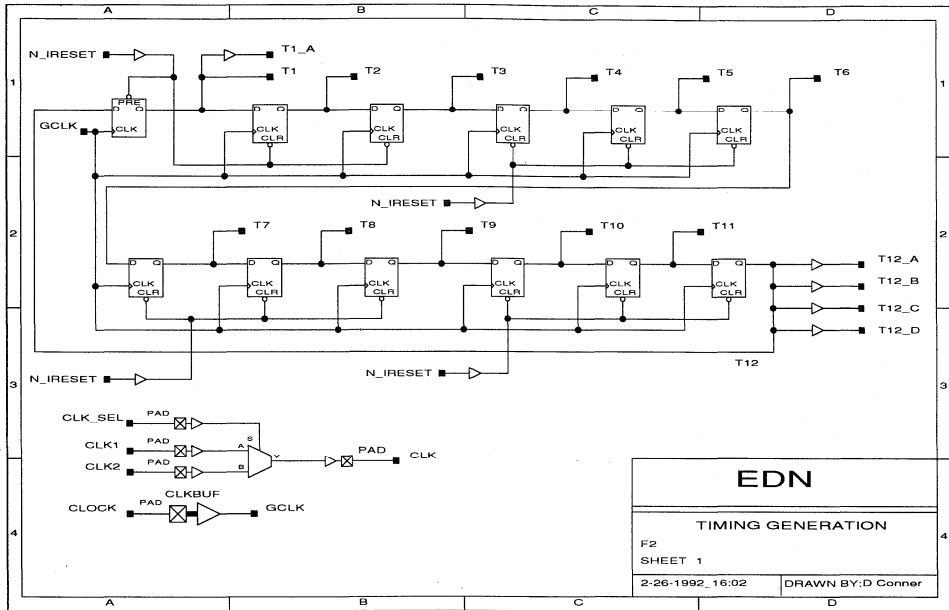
A B C D

1

N_IRESET T1_A

T1 T2 T3 T4 T5 T6

PRE
D Q
CLK

GCLK

D Q
CLK
CLR

D Q
CLK
CLR

D Q
CLK
CLR

D Q
CLK
CLR

D Q
CLK
CLR

N_IRESET

2

T7 T8 T9 T10 T11

D Q
CLK
CLR

D Q
CLK
CLR

D Q
CLK
CLR

D Q
CLK
CLR

D Q
CLK
CLR

D Q
CLK
CLR

T12_A
T12_B
T12_C
T12_D

T12

3

N_IRESET

N_IRESET

CLK_SEL PAD
CLK1 PAD
CLK2 PAD

S
A
B
Y

PAD CLK

CLOCK PAD CLKBUF GCLK

4

EDN

TIMING GENERATION

F2

SHEET 1

2-26-1992_16:02 | DRAWN BY:D Conner

A B C D